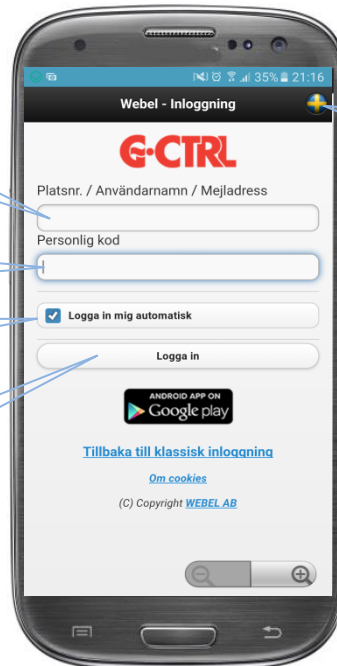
35% 21:16

Webel - Inloggning

G-CTRL

Platsnr. / Användarnamn / Mejladress

Personlig kod

Logga in mig automatisk

Logga in

ANDROID APP ON
Google play

Tillbaka till klassisk inloggning

Om cookies

(C) Copyright WEBEL AB